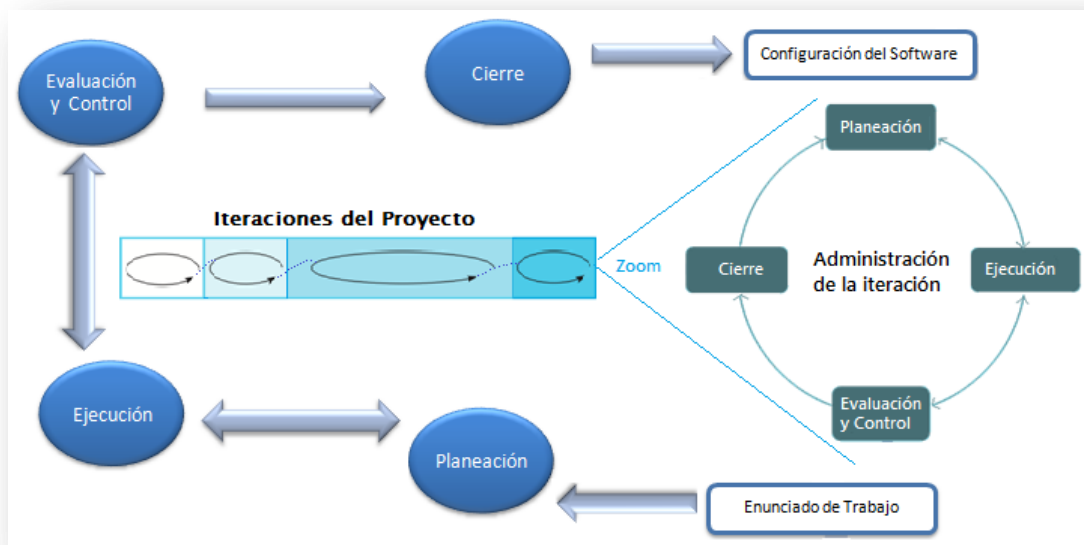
Evaluación y Control

Cierre

Configuración del Software

Planeación

Iteraciones del Proyecto

Zoom

Cierre

Administración de la iteración

Ejecución

Evaluación y Control

Ejecución

Planeación

Enunciado de Trabajo